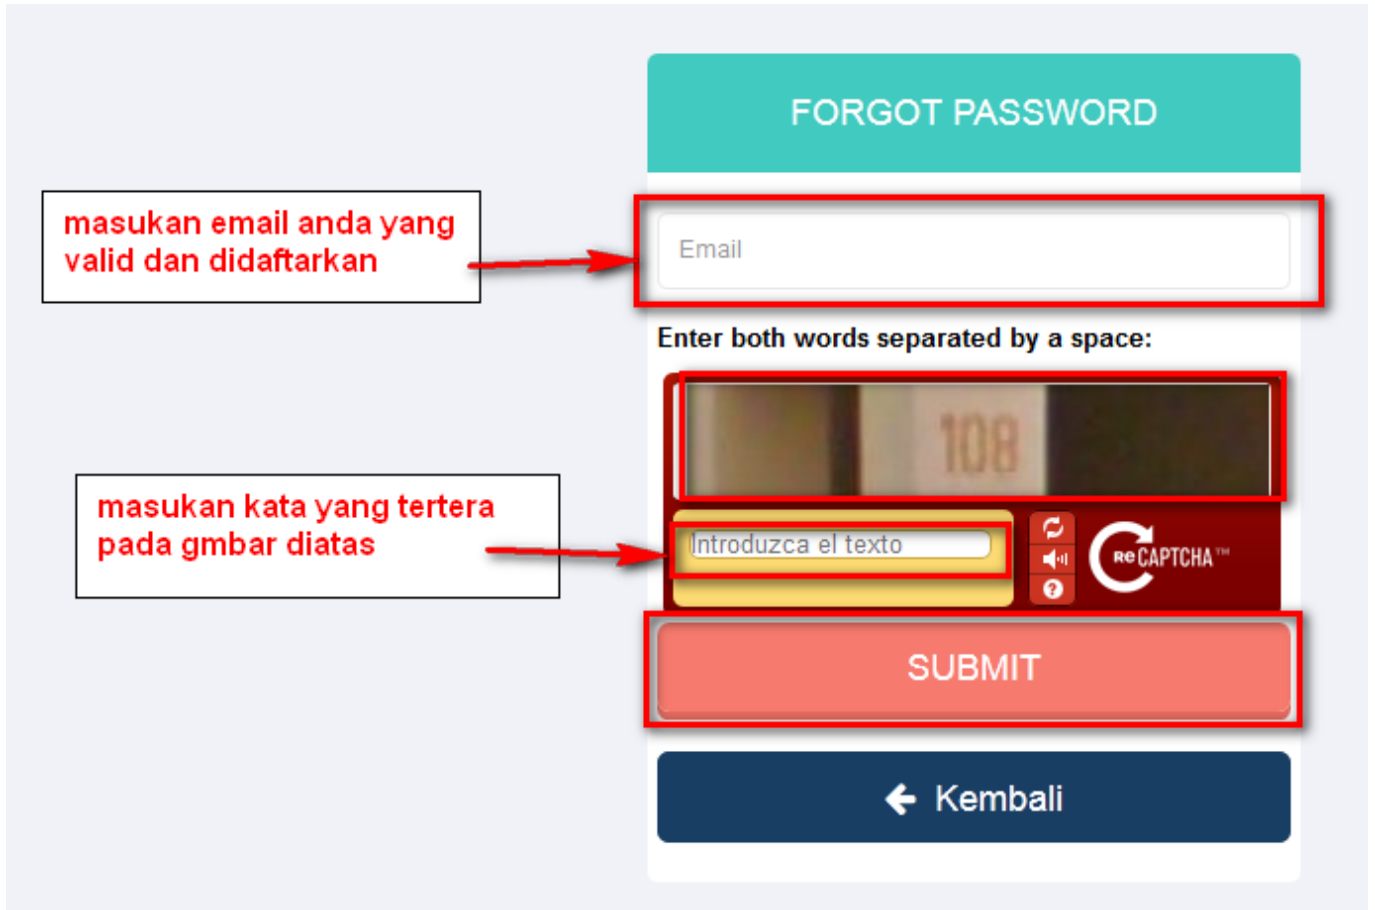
FORGOT PASSWORD

masukan email anda yang valid dan didaftarkan

Email

Enter both words separated by a space:

108

masukan kata yang tertera pada gmbar diatas

Introduzca el texto

reCAPTCHA™

SUBMIT

Kembali